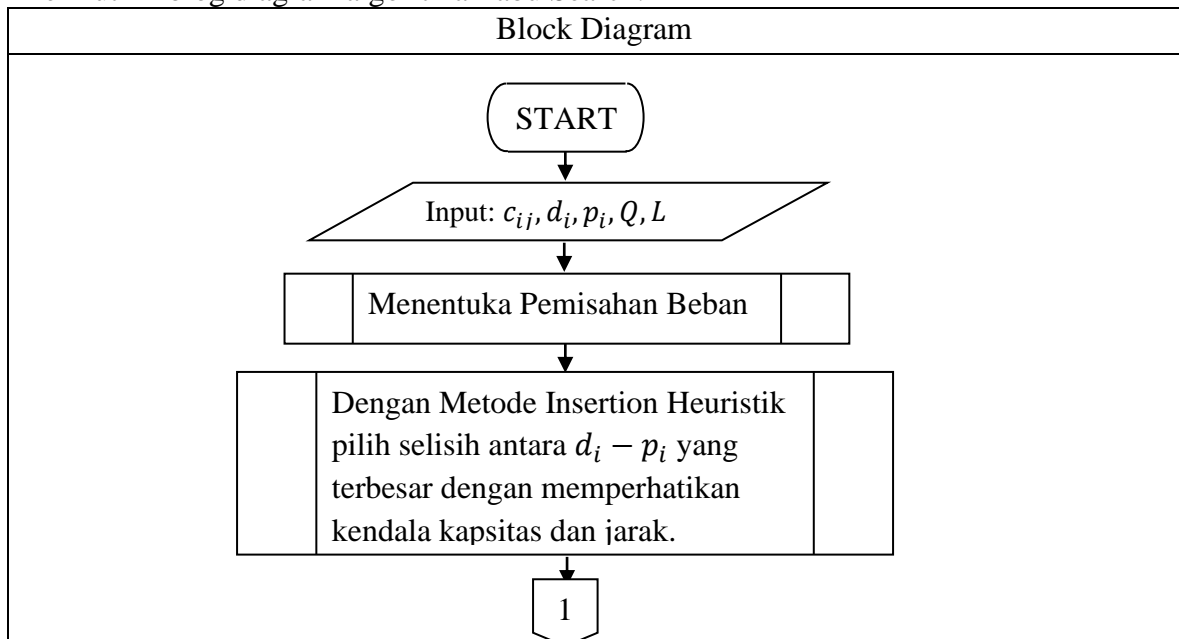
Block Diagram

START

Input: $c_{ij}, d_i, p_i, Q, L$

Menentuka Pemisahan Beban

Dengan Metode Insertion Heuristik pilih selisih antara $d_i - p_i$ yang terbesar dengan memperhatikan kendala kapsitas dan jarak.

1